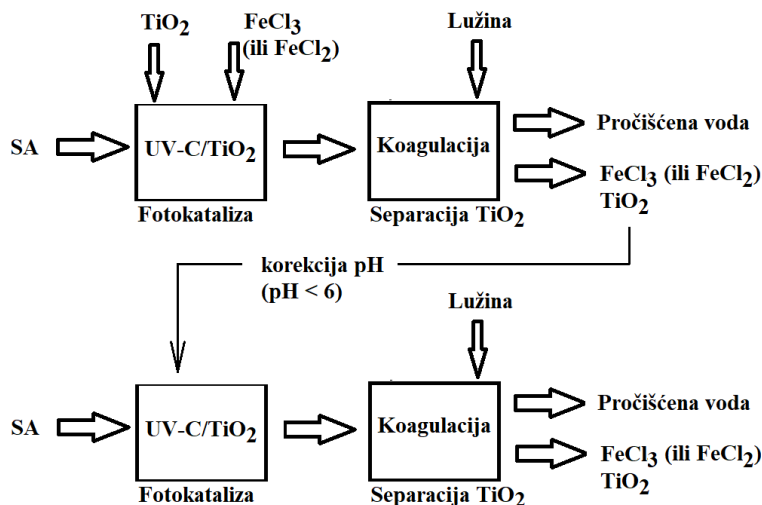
$TiO_2$ $FeCl_3$ (ili $FeCl_2$)

Lužina

SA

UV-C/$TiO_2$

Fotokataliza

Koagulacija

Separacija $TiO_2$

Pročišćena voda

$FeCl_3$ (ili $FeCl_2$) $TiO_2$

korekcija pH (pH < 6)

Lužina

SA

UV-C/$TiO_2$

Fotokataliza

Koagulacija

Separacija $TiO_2$

Pročišćena voda

$FeCl_3$ (ili $FeCl_2$) $TiO_2$